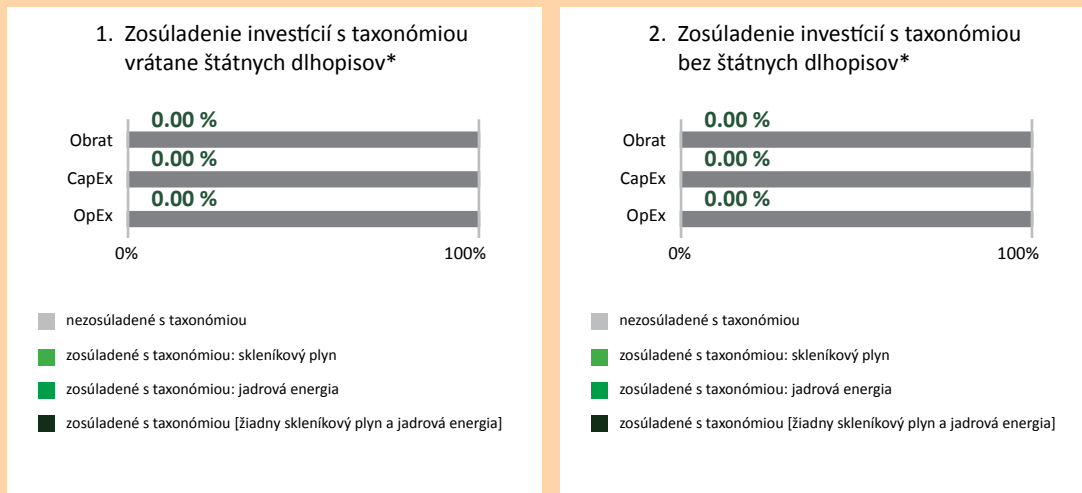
1. Zosúladenie investícií s taxonómiou vrátane štátnych dlhopisov*

Obrat
0.00 %
CapEx
0.00 %
OpEx
0.00 %

0%
100%

nezosúladené s taxonómiou
zosúladené s taxonómiou: skleníkový plyn
zosúladené s taxonómiou: jadrová energia
zosúladené s taxonómiou [žiadny skleníkový plyn a jadrová energia]

2. Zosúladenie investícií s taxonómiou bez štátnych dlhopisov*

Obrat
0.00 %
CapEx
0.00 %
OpEx
0.00 %

0%
100%

nezosúladené s taxonómiou
zosúladené s taxonómiou: skleníkový plyn
zosúladené s taxonómiou: jadrová energia
zosúladené s taxonómiou [žiadny skleníkový plyn a jadrová energia]